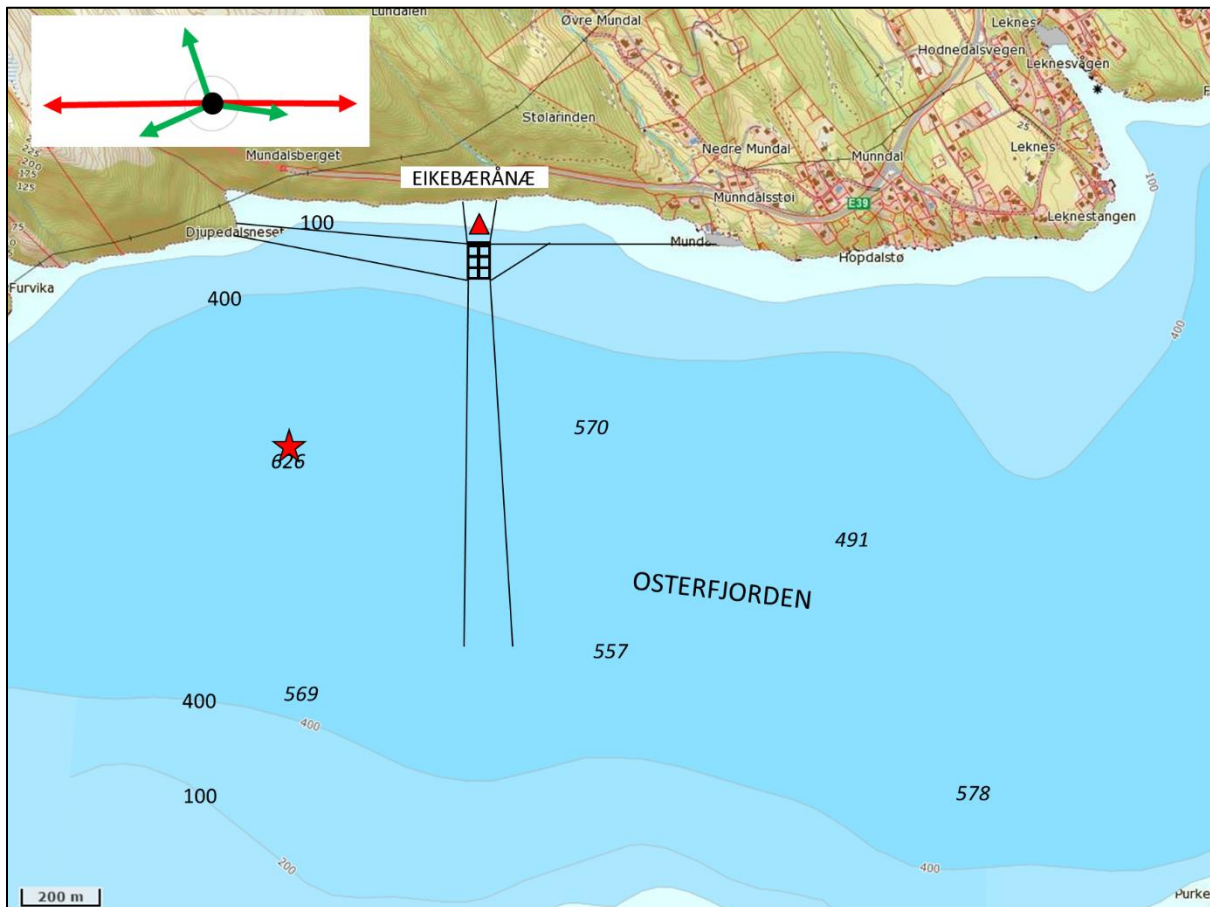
Lundalen
Øvre Mundal
Leknes
Hodnedalsvegen
Leknesvågen
Stølarinden
Mundalsberget
Nedre Mundal
Munndal
Leknes
EIKEBÆRÅNÆ
Munndalsstøi
E39
Leknestangen
100
Djupedalsneset
Munda
Hopdalstø
100
Furvika
400
400
570
626
491
OSTERFJORDEN
557
400
569
400
100
578
200
400
200 m
Purke